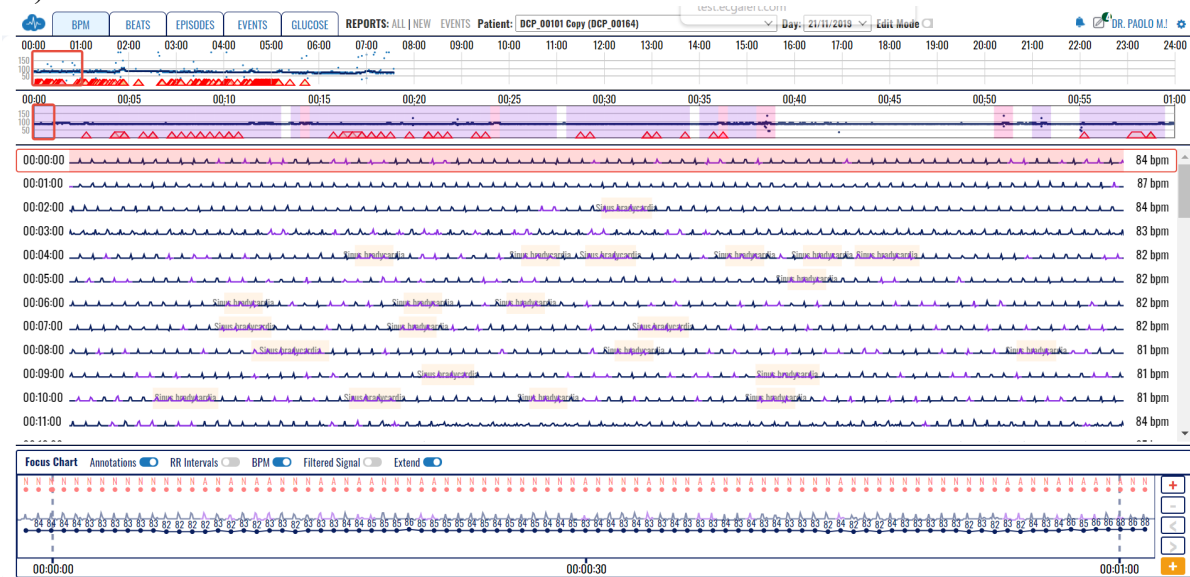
BPM BEATS EPISODES EVENTS GLUCOSE REPORTS: ALL | NEW EVENTS Patient: DCP_00101 Copy (DCP_00164) Day: 21/11/2019 Edit Mode DR. PAOLO M.

test.ecgalert.com

00:00 01:00 02:00 03:00 04:00 05:00 06:00 07:00 08:00 09:00 10:00 11:00 12:00 13:00 14:00 15:00 16:00 17:00 18:00 19:00 20:00 21:00 22:00 23:00 24:00

150
100
50

00:00 00:05 00:10 00:15 00:20 00:25 00:30 00:35 00:40 00:45 00:50 00:55 01:00

150
100
50

00:00:00 84 bpm
00:01:00 87 bpm
00:02:00 Sinus bradycardia 84 bpm
00:03:00 83 bpm
00:04:00 Sinus bradycardia Sinus bradycardia Sinus bradycardia Sinus bradycardia Sinus bradycardia Sinus bradycardia 82 bpm
00:05:00 Sinus bradycardia 82 bpm
00:06:00 Sinus bradycardia Sinus bradycardia Sinus bradycardia 82 bpm
00:07:00 Sinus bradycardia Sinus bradycardia Sinus bradycardia 82 bpm
00:08:00 Sinus bradycardia Sinus bradycardia Sinus bradycardia 81 bpm
00:09:00 Sinus bradycardia Sinus bradycardia 81 bpm
00:10:00 Sinus bradycardia Sinus bradycardia Sinus bradycardia Sinus bradycardia 81 bpm
00:11:00 84 bpm

Focus Chart Annotations RR Intervals BPM Filtered Signal Extend

N N N N N N N N N N A N N A N A N N N N N A A N N N N N A N N N N N N N N N N N N N N N N N N N N N A N N N N N N N N N N N N N

84 84 84 84 83 83 83 83 83 83 82 82 82 83 82 83 83 83 83 83 83 84 84 85 85 86 85 85 85 85 85 84 85 84 85 84 84 84 84 83 83 83 84 83 83 83 83 83 83 83 82 84 83 83 82 83 83 82 83 84 84 85 86 85 86 86 86 86 86 86

00:00:00 00:00:30 00:01:00